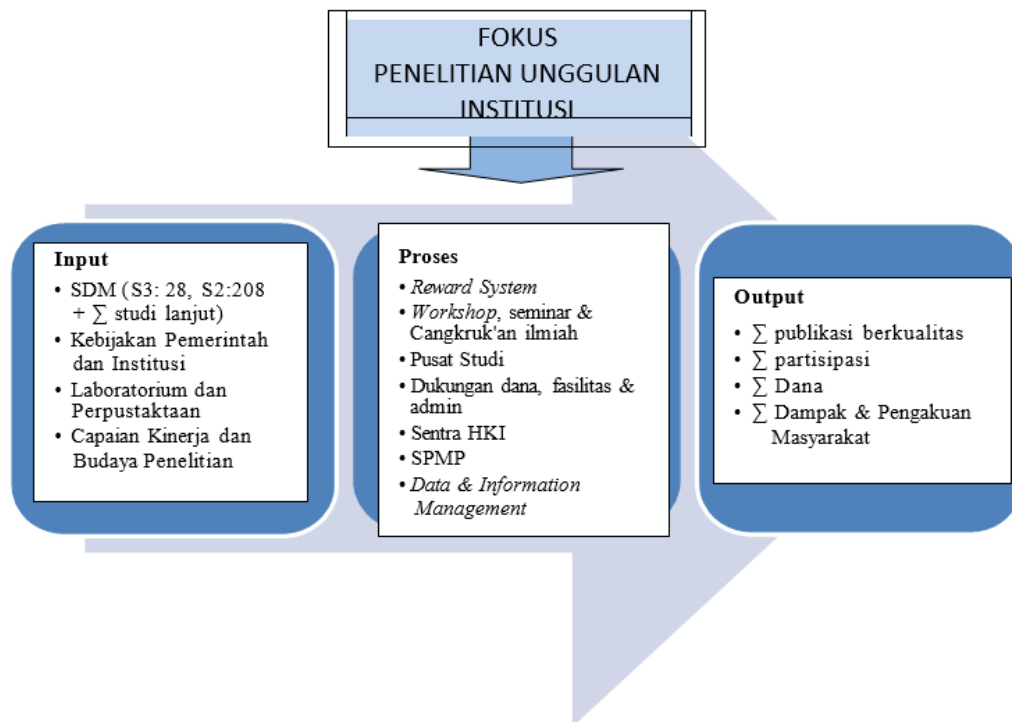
FOKUS
PENELITIAN UNGGULAN
INSTITUSI

Input
• SDM (S3: 28, S2:208 + $\sum$ studi lanjut)
• Kebijakan Pemerintah dan Institusi
• Laboratorium dan Perpustaktaan
• Capaian Kinerja dan Budaya Penelitian

Proses
• Reward System
• Workshop, seminar & Cangkruk'an ilmiah
• Pusat Studi
• Dukungan dana, fasilitas & admin
• Sentra HKI
• SPMP
• Data & Information Management

Output
• $\sum$ publikasi berkualitas
• $\sum$ partisipasi
• $\sum$ Dana
• $\sum$ Dampak & Pengakuan Masyarakat